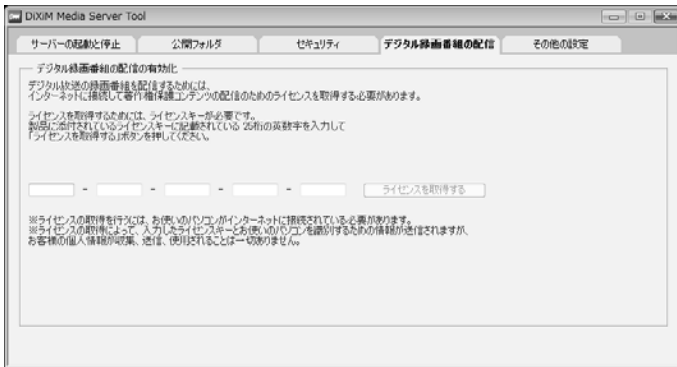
DiXiM Media Server Tool

サーバーの起動と停止　公開フォルダ　セキュリティ　デジタル録画番組の配信　その他の設定

デジタル録画番組の配信の有効化

デジタル放送の録画番組を配信するためには、インターネットに接続して著作権保護コンテンツの配信のためのライセンスを取得する必要があります。

ライセンスを取得するためには、ライセンスキーが必要です。製品に添付されているライセンスキーに記載されている 25桁の英数字を入力して「ライセンスを取得する」ボタンを押してください。

- - - -　ライセンスを取得する

※ライセンスの取得を行うには、お使いのパソコンがインターネットに接続されている必要があります。
※ライセンスの取得によって、入力したライセンスキーとお使いのパソコンを識別するための情報が送信されますが、お客様の個人情報が収集、送信、使用されることは一切ありません。